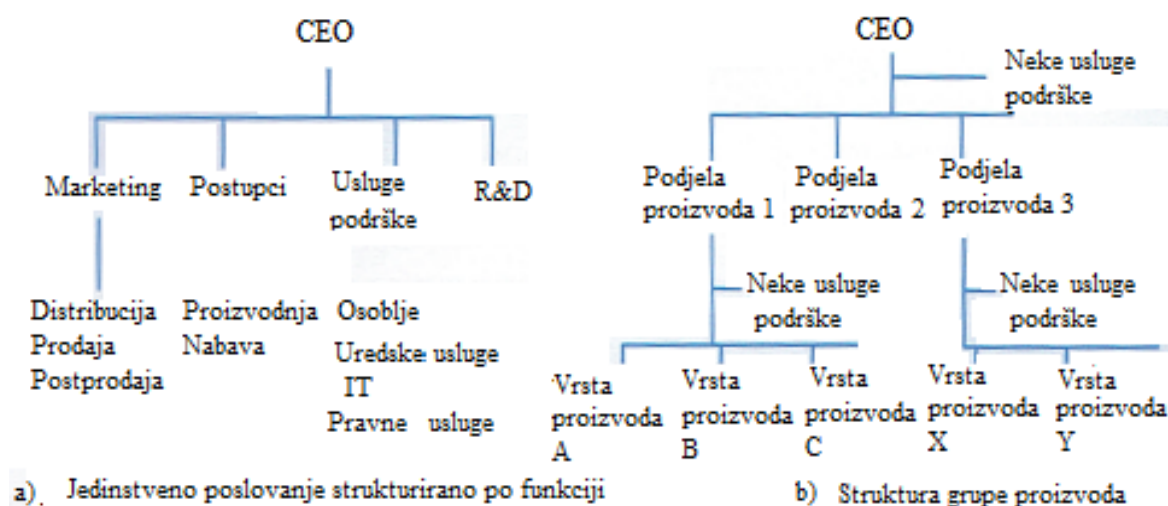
CEO

Marketing Postupci Usluge podrške R&D

Distribucija
Prodaja
Postprodaja

Proizvodnja
Nabava

Osoblje
Uredske usluge
IT
Pravne usluge

a) Jedinstveno poslovanje strukturirano po funkciji

CEO

Neke usluge podrške

Podjela proizvoda 1 Podjela proizvoda 2 Podjela proizvoda 3

Neke usluge podrške

Neke usluge podrške

Vrsta proizvoda A Vrsta proizvoda B Vrsta proizvoda C Vrsta proizvoda X Vrsta proizvoda Y

b) Struktura grupe proizvoda